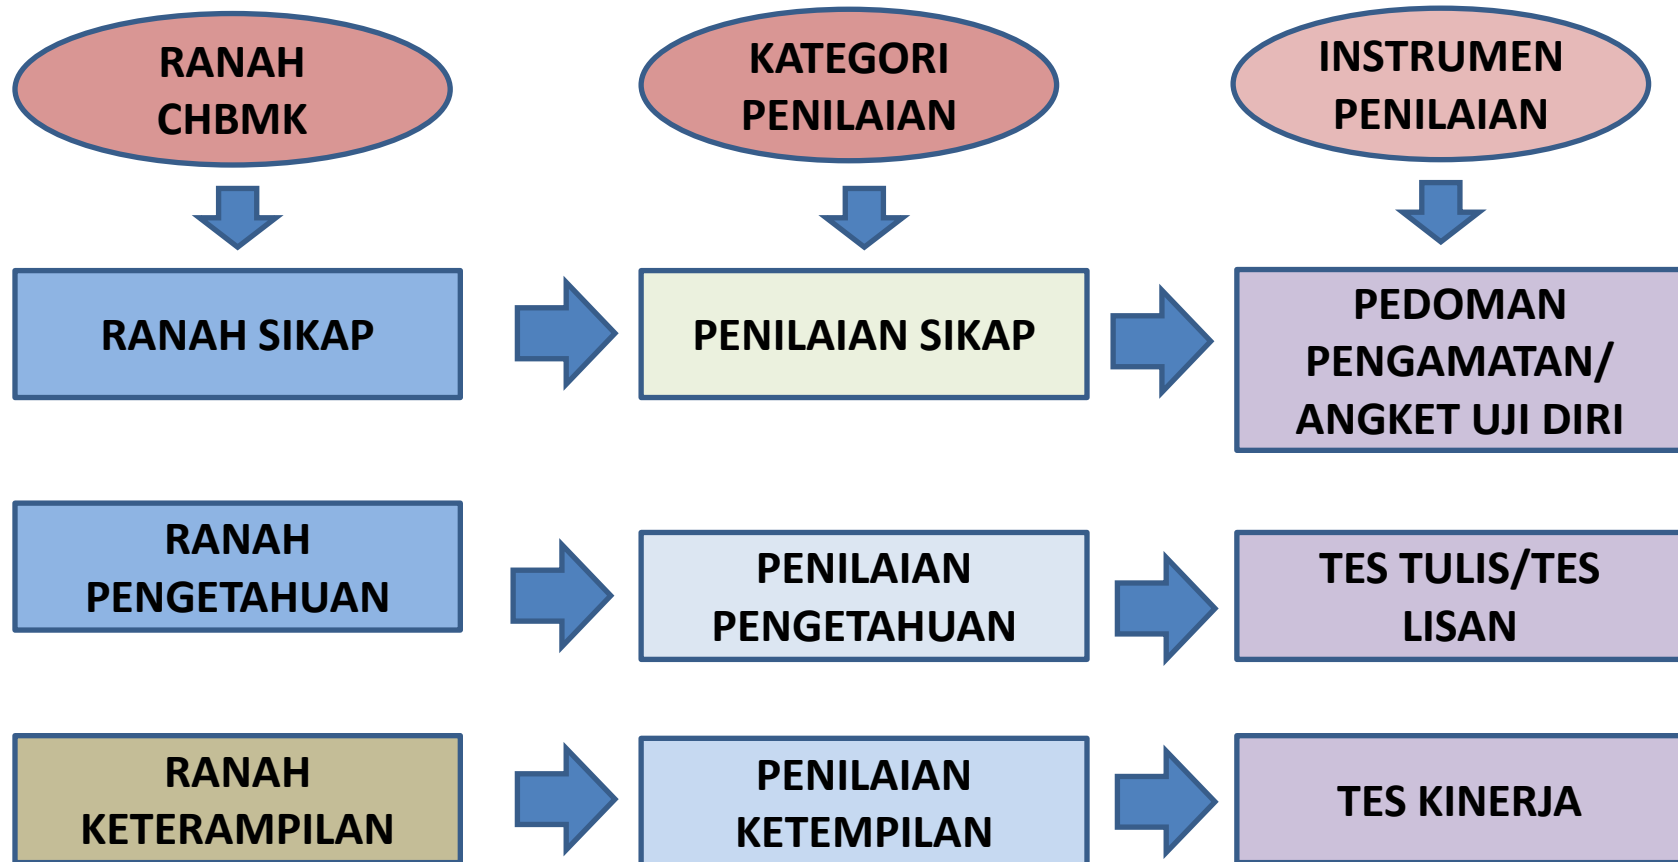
RANAH CHBMK

KATEGORI PENILAIAN

INSTRUMEN PENILAIAN

RANAH SIKAP

PENILAIAN SIKAP

PEDOMAN PENGAMATAN/ ANGKET UJI DIRI

RANAH PENGETAHUAN

PENILAIAN PENGETAHUAN

TES TULIS/TES LISAN

RANAH KETERAMPILAN

PENILAIAN KETEMPILAN

TES KINERJA